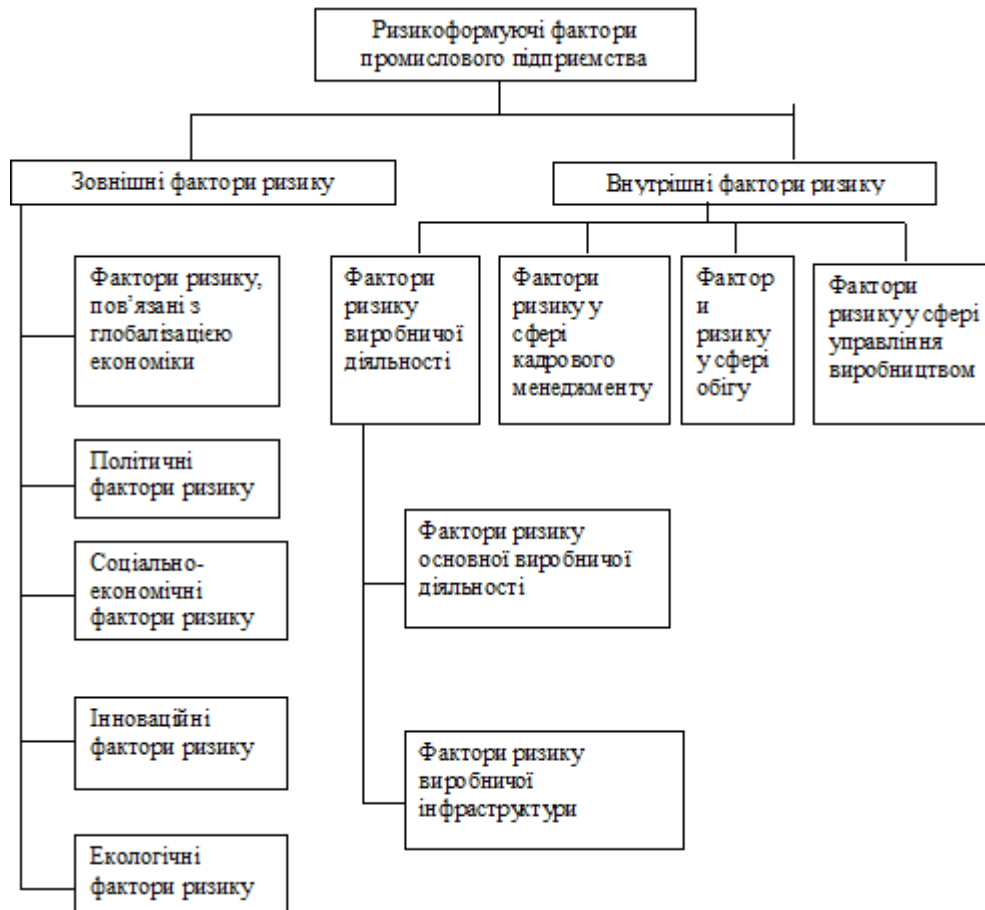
Ризикоформуючі фактори промислового підприємства

Зовнішні фактори ризику

Внутрішні фактори ризику

Фактори ризику, пов'язані з глобалізацією економіки

Політичні фактори ризику

Соціально-економічні фактори ризику

Інноваційні фактори ризику

Екологічні фактори ризику

Фактори ризику виробничої діяльності

Фактори ризику у сфері кадрового менеджменту

Фактори ризику у сфері обігу

Фактори ризику у сфері управління виробництвом

Фактори ризику основної виробничої діяльності

Фактори ризику виробничої інфраструктури